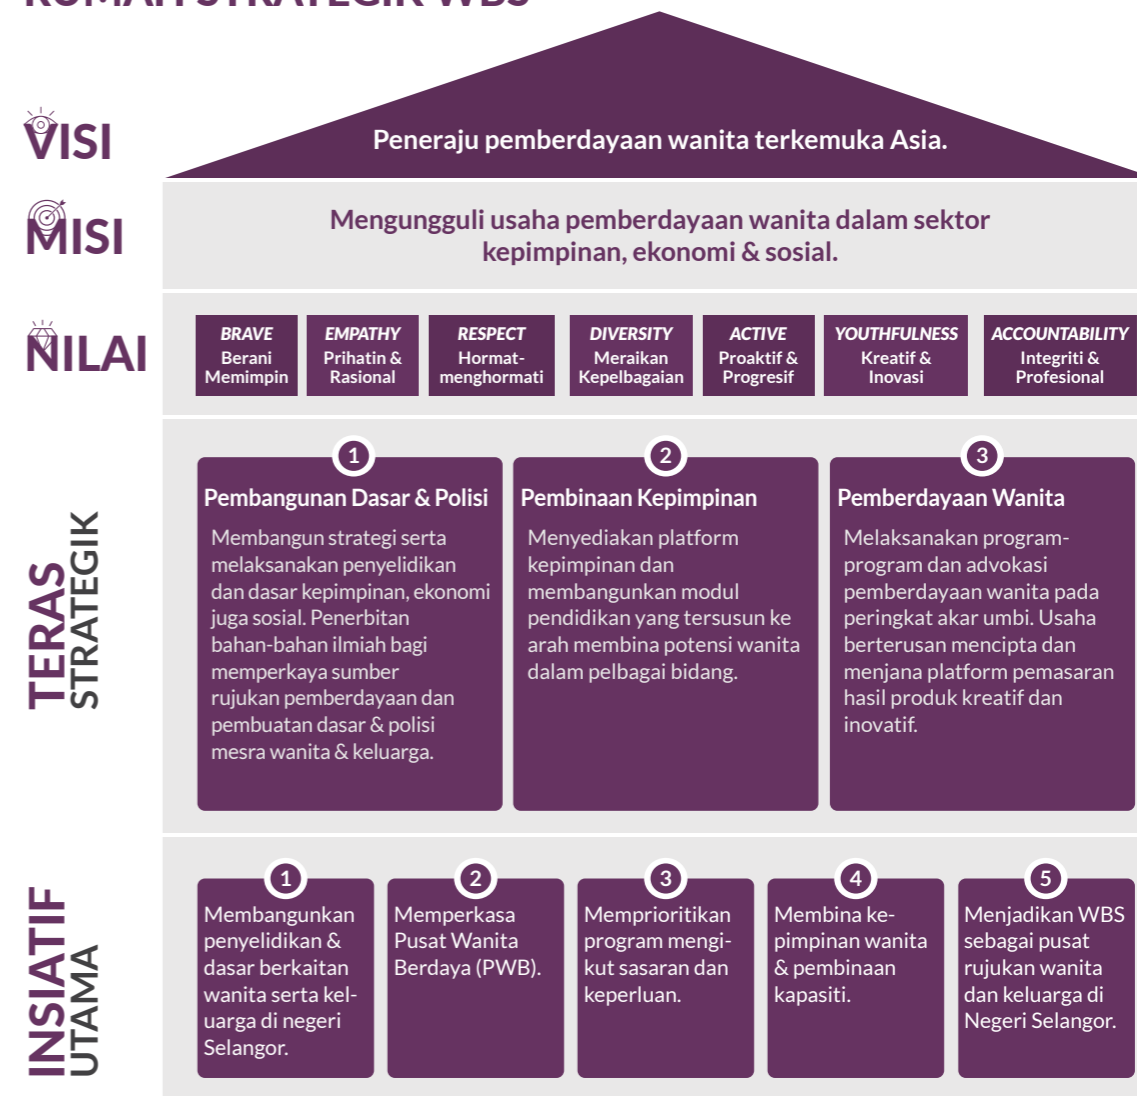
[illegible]

VISI

Peneraju pemberdayaan wanita terkemuka Asia.

MISI

Mengungguli usaha pemberdayaan wanita dalam sektor kepimpinan, ekonomi & sosial.

NILAI

| BRAVE Berani Memimpin | EMPATHY Prihatin & Rasional | RESPECT Hormat-menghormati | DIVERSITY Meraikan Kepelbagaian | ACTIVE Proaktif & Progresif | YOUTHFULNESS Kreatif & Inovasi | ACCOUNTABILITY Integriti & Profesional |
|---|---|---|---|---|---|---|

TERAS STRATEGIK

1
Pembangunan Dasar & Polisi
Membangun strategi serta melaksanakan penyelidikan dan dasar kepimpinan, ekonomi juga sosial. Penerbitan bahan-bahan ilmiah bagi memperkaya sumber rujukan pemberdayaan dan pembuatan dasar & polisi mesra wanita & keluarga.

2
Pembinaan Kepimpinan
Menyediakan platform kepimpinan dan membangunkan modul pendidikan yang tersusun ke arah membina potensi wanita dalam pelbagai bidang.

3
Pemberdayaan Wanita
Melaksanakan program-program dan advokasi pemberdayaan wanita pada peringkat akar umbi. Usaha berterusan mencipta dan menjana platform pemasaran hasil produk kreatif dan inovatif.

INSIATIF UTAMA

1
Membangunkan penyelidikan & dasar berkaitan wanita serta keluarga di negeri Selangor.

2
Memperkasa Pusat Wanita Berdaya (PWB).

3
Memprioritikan program mengikut sasaran dan keperluan.

4
Membina kepimpinan wanita & pembinaan kapasiti.

5
Menjadikan WBS sebagai pusat rujukan wanita dan keluarga di Negeri Selangor.